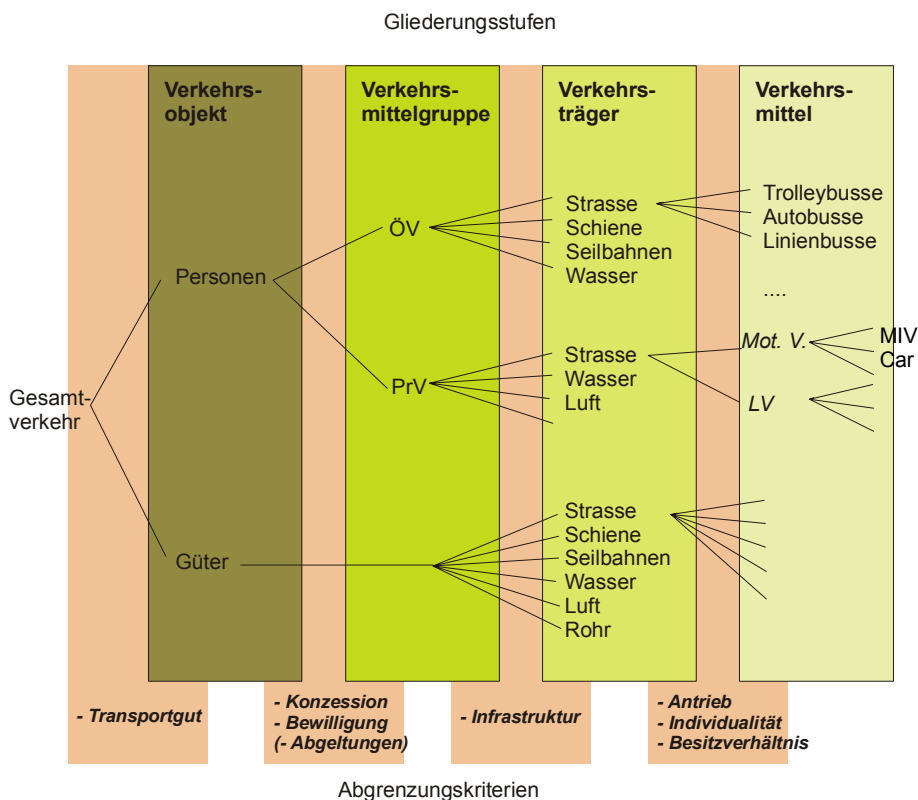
Gliederungsstufen

Verkehrsobjekt

Verkehrsmittelgruppe

Verkehrsträger

Verkehrsmittel

Gesamtverkehr

Personen

Güter

ÖV

PrV

Strasse
Schiene
Seilbahnen
Wasser

Strasse
Wasser
Luft

Strasse
Schiene
Seilbahnen
Wasser
Luft
Rohr

Trolleybusse
Autobusse
Linienbusse

....

Mot. V.

MIV
Car

LV

- Transportgut

- Konzession
- Bewilligung
(- Abgeltungen)

- Infrastruktur

- Antrieb
- Individualität
- Besitzverhältnis

Abgrenzungskriterien